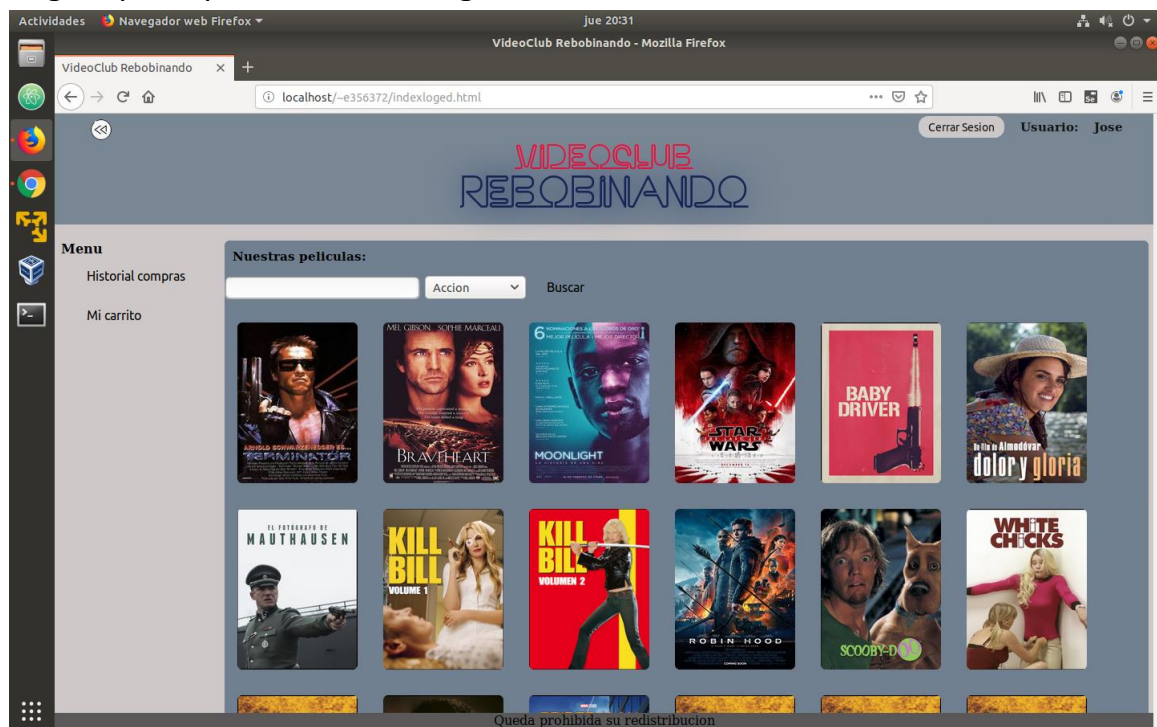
Actividades Navegador web Firefox ▾ jue 20:31

VideoClub Rebobinando - Mozilla Firefox

VideoClub Rebobinando ×

localhost/~e356372/indexloged.html

Cerrar Sesion Usuario: Jose

VIDEOCLUB
REBOBINANDO

Menu
Historial compras
Mi carrito

Nuestras peliculas:
Accion
Buscar

ARNOLD SCHWARZENEGGER ES
TERMINATOR

MEL GIBSON SOPHIE MARCEAU
BRAVEHEART

6 NOMINACIONES A LOS GLOBOS DE ORO
MOONLIGHT

STAR WARS

BABY DRIVER

Un film de Almodóvar
dolor y gloria

EL FOTÓGRAFO DE
MAUTHAUSEN

KILL BILL
VOLUME 1

KILL BILL
VOLUMEN 2

ROBIN HOOD

SCOOBY-DOO

WHITE CHICKS

Queda prohibida su redistribucion